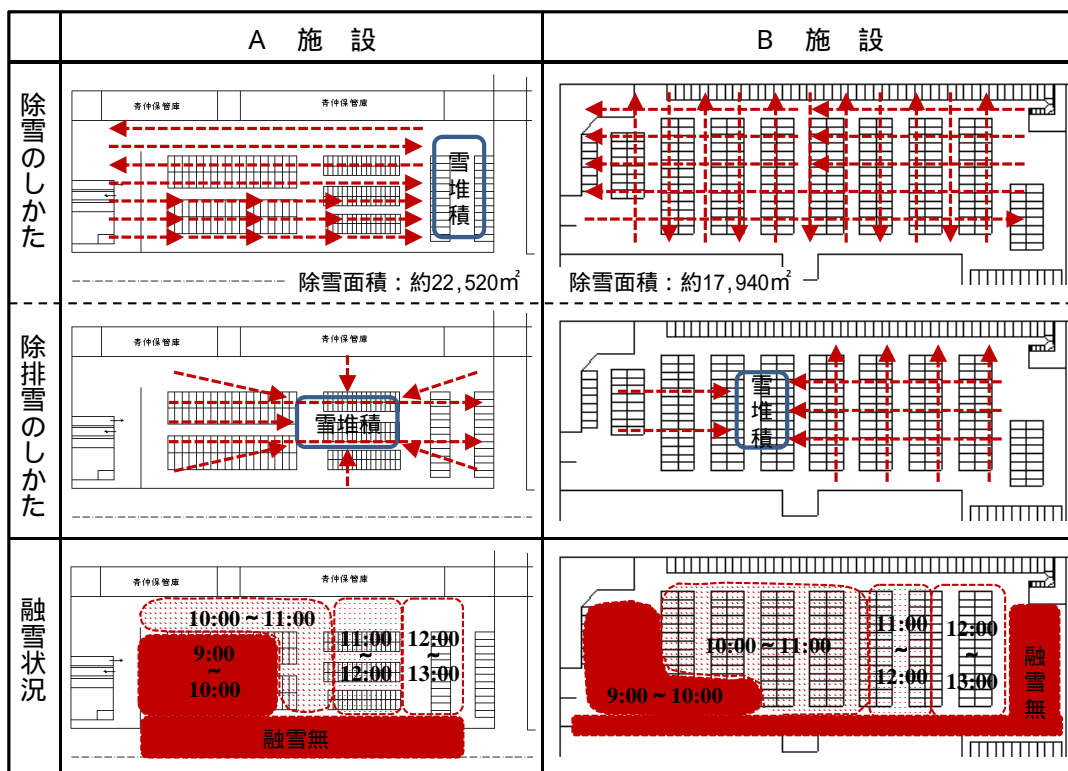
| | A 施 設 | B 施 設 |
|---|---|---|
| 除雪のしかた | 寄付保管庫 寄付保管庫 雪堆積 除雪面積：約22,520㎡ | 除雪面積：約17,940㎡ |
| 除排雪のしかた | 寄付保管庫 寄付保管庫 雪堆積 | 雪堆積 |
| 融雪状況 | 寄付保管庫 寄付保管庫 10:00～11:00 9:00 ～ 10:00 11:00 ～ 12:00 12:00 ～ 13:00 融雪無 | 10:00～11:00 11:00 ～ 12:00 12:00 ～ 13:00 9:00～10:00 融雪無 |